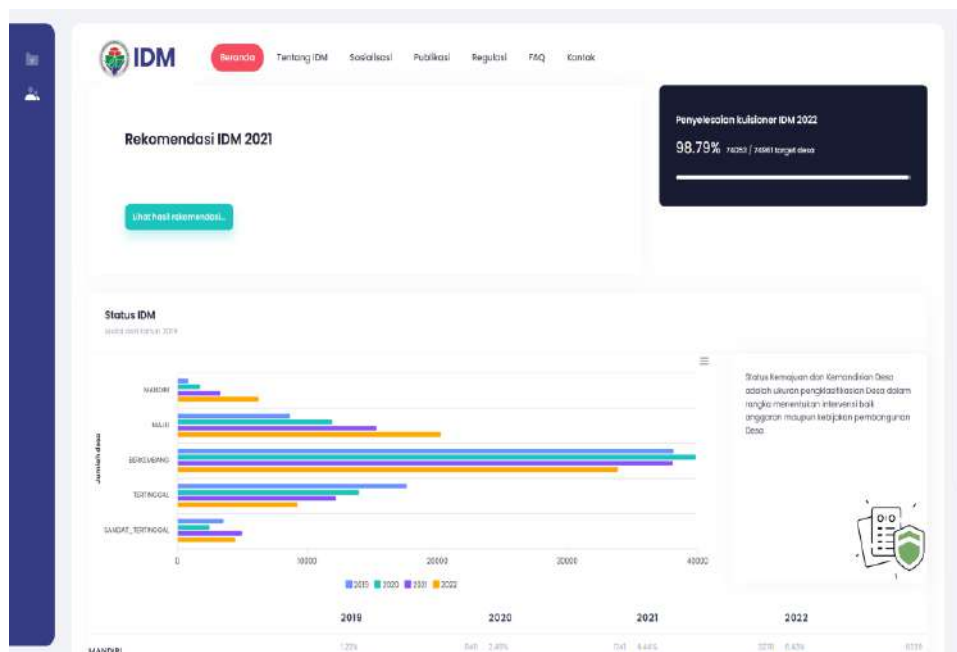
IDM

Beranda Tentang IDM Sosialisasi Publikasi Regulasi FAQ Kontak

Rekomendasi IDM 2021

Lihat hasil rekomendasi...

Penyelesaian kuisioner IDM 2022

98.79% 74050 / 74961 target desa

Status IDM

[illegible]

MANDIRI

MAJU

BERKEMBANG

TERTINGGAL

SANGAT_TERTINGGAL

Jumlah desa

0 10000 20000 30000 40000

2019 2020 2021 2022

Status Kemajuan dan Kemandirian Desa adalah ukuran pengklasifikasian Desa dalam rangka menentukan intervensi baik anggaran maupun kebijakan pembangunan Desa

| | 2019 | 2020 | 2021 | 2022 |
|---|---|---|---|---|
| MANDIRI | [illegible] | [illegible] | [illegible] | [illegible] |